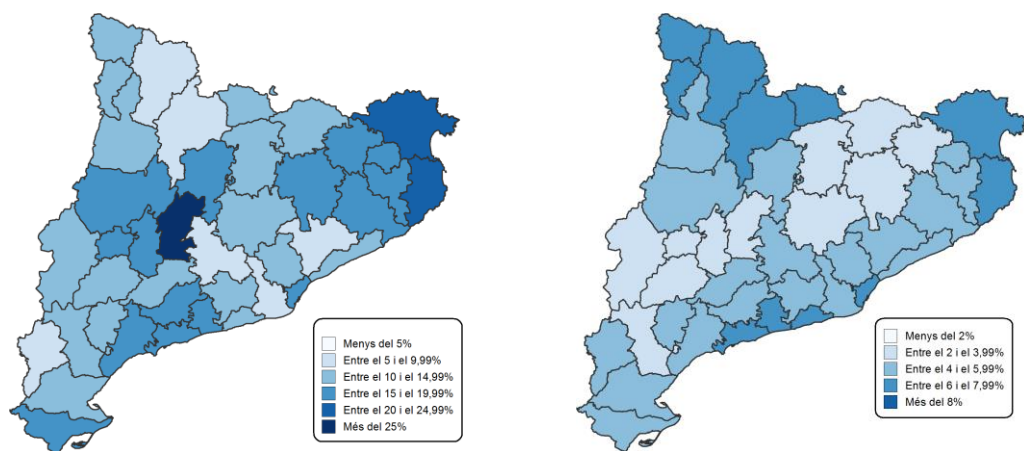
Menys del 5%
Entre el 5 i el 9,99%
Entre el 10 i el 14,99%
Entre el 15 i el 19,99%
Entre el 20 i el 24,99%
Més del 25%

Menys del 2%
Entre el 2 i el 3,99%
Entre el 4 i el 5,99%
Entre el 6 i el 7,99%
Més del 8%